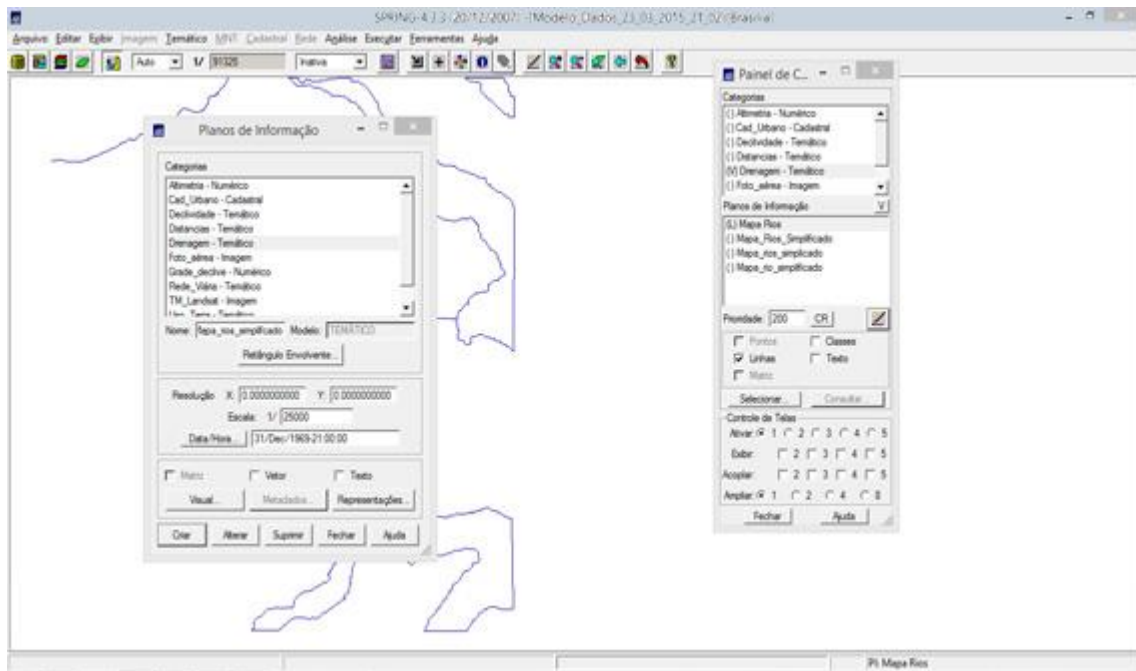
SPRING-4.3.3 (20/12/2007) - [Modelo_Dados_23_03_2015_21_02\Brasilia]

Arquivo Editar Exibir Imagem Temático MNT Cadastral Rede Análise Executar Ferramentas Ajuda

Auto 1/ 91325 Inativa

Planos de Informação

Categorias
Altimetria - Numérico
Cad_Urbano - Cadastral
Declividade - Temático
Distancias - Temático
Drenagem - Temático
Foto_aérea - Imagem
Grade_declive - Numérico
Rede_Viária - Temático
TM_Landsat - Imagem
Uso_Terra - Temático

Nome: Mapa_rios_simplificado Modelo: TEMÁTICO

Retângulo Envolvente...

Resolução X: 0.0000000000 Y: 0.0000000000
Escala: 1/ 25000
Data/Hora... 31/Dec/1969-21:00:00

Matriz Vetor Texto
Visual... Metadados... Representações...

Criar Alterar Suprimir Fechar Ajuda

Painel de C...

Categorias
( ) Altimetria - Numérico
( ) Cad_Urbano - Cadastral
( ) Declividade - Temático
( ) Distancias - Temático
(V) Drenagem - Temático
( ) Foto_aérea - Imagem

Planos de Informação V
(L) Mapa Rios
( ) Mapa_Rios_Simplificado
( ) Mapa_rios_simplificado
( ) Mapa_rio_simplificado

Prioridade: 200 CR

Pontos Classes
Linhas Texto
Matriz

Selecionar... Consultar...

Controle de Telas
Ativar 1 2 3 4 5
Exibir 2 3 4 5
Acoplar 2 3 4 5
Ampliar 1 2 4 8

Fechar Ajuda

PI: Mapa Rios